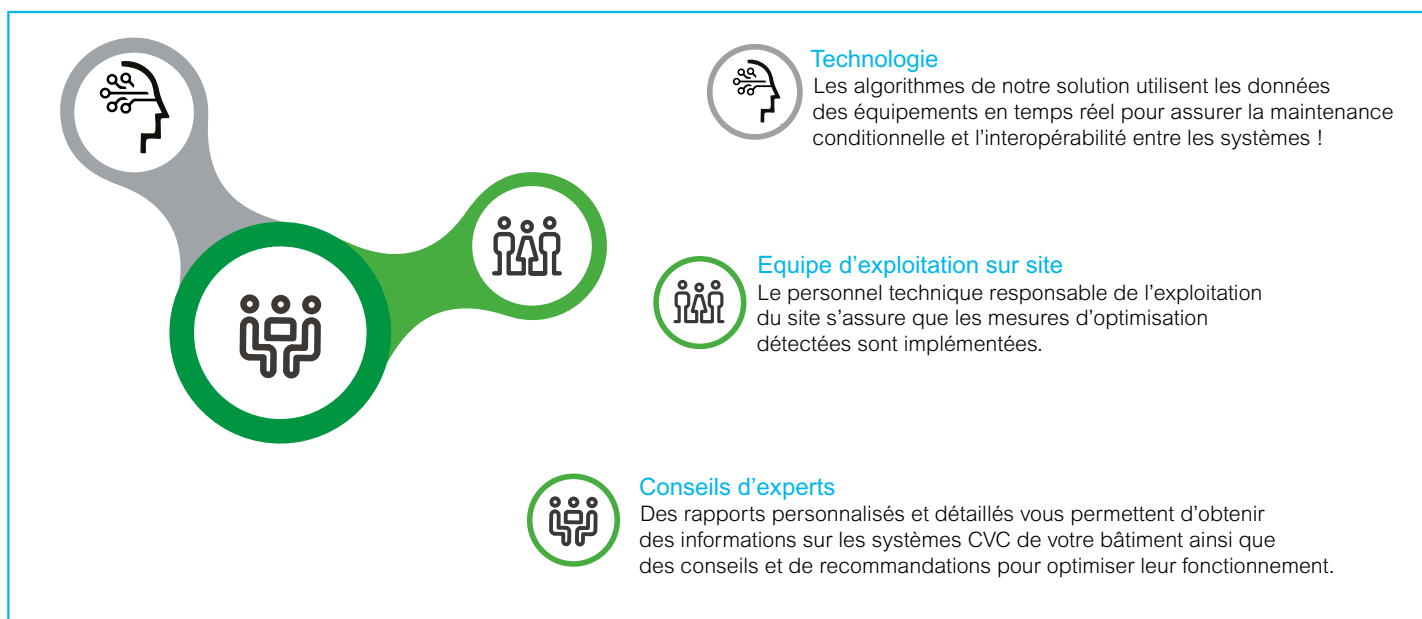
Technologie
Les algorithmes de notre solution utilisent les données des équipements en temps réel pour assurer la maintenance conditionnelle et l'interopérabilité entre les systèmes !

Equipe d'exploitation sur site
Le personnel technique responsable de l'exploitation du site s'assure que les mesures d'optimisation détectées sont implémentées.

Conseils d'experts
Des rapports personnalisés et détaillés vous permettent d'obtenir des informations sur les systèmes CVC de votre bâtiment ainsi que des conseils et de recommandations pour optimiser leur fonctionnement.